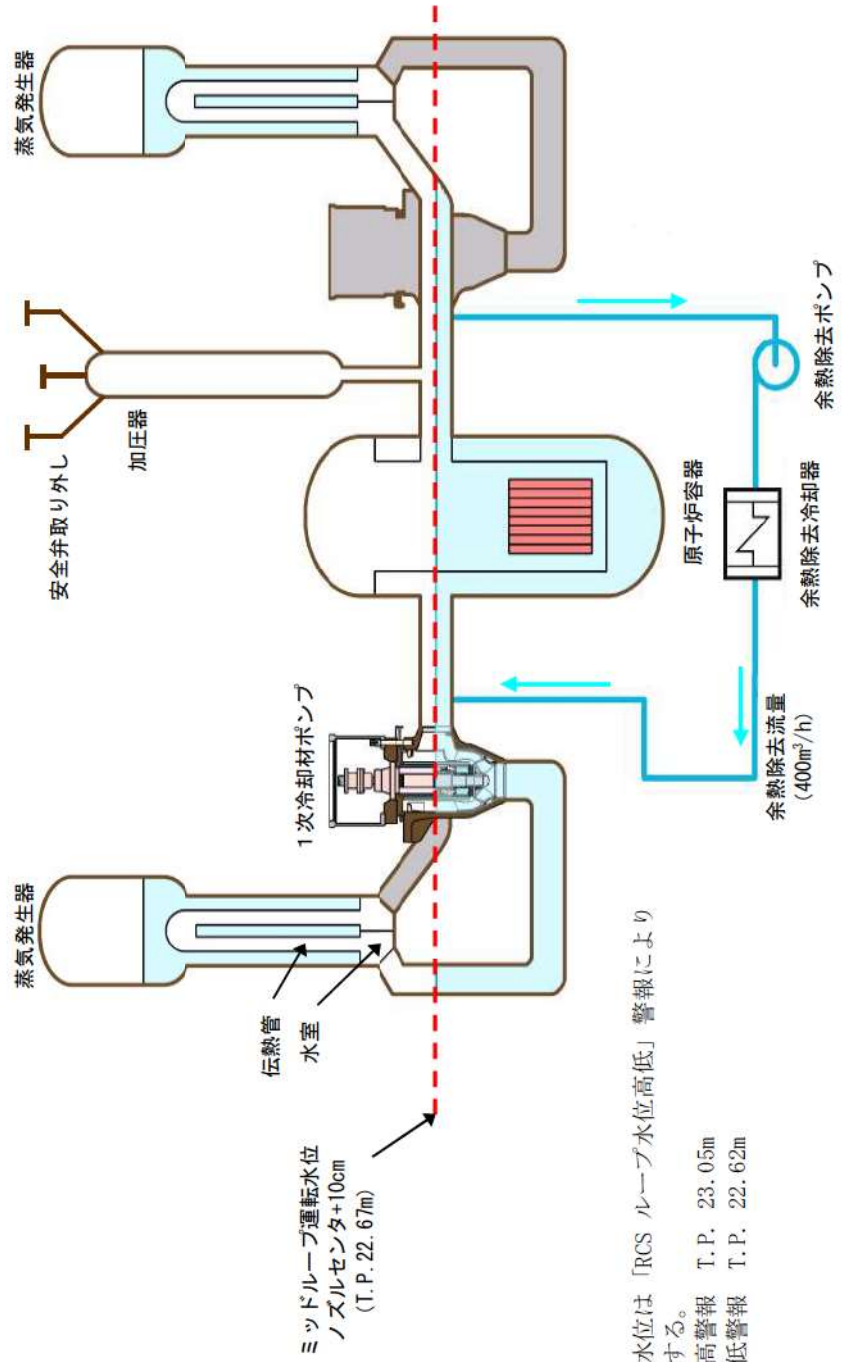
蒸気発生器

安全弁取り外し

加圧器

原子炉容器

余熱除去ポンプ

余熱除去冷却器

余熱除去流量
（400m³/h）

1次冷却材ポンプ

蒸気発生器

伝熱管

水室

ミッドループ運転水位
ノズルセンタ+10cm
（T.P.22.67m）

水位は「RCS ループ水位高低」警報により
する。
高警報　T.P.　23.05m
低警報　T.P.　22.62m